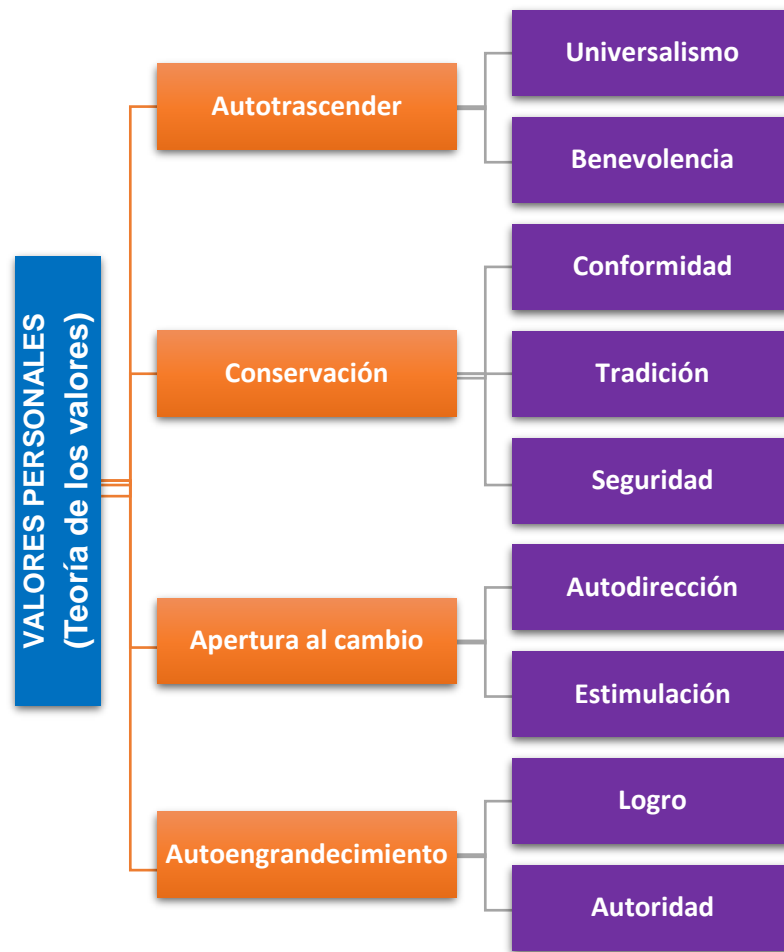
VALORES PERSONALES
(Teoría de los valores)

Autotrascender

Universalismo

Benevolencia

Conservación

Conformidad

Tradición

Seguridad

Apertura al cambio

Autodirección

Estimulación

Autoengrandecimiento

Logro

Autoridad